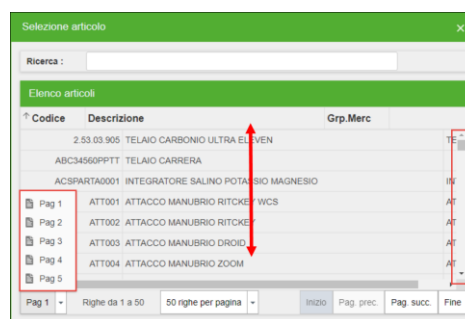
Selezione articolo

Ricerca :

Elenco articoli

| ↑ Codice | Descrizione | Grp.Merc | |
|---|---|---|---|
| 2.53.03.905 | TELAIO CARBONIO ULTRA ELEVEN | | TE |
| ABC34560PPTT | TELAIO CARRERA | | |
| ACSPARTA0001 | INTEGRATORE SALINO POTASSIO MAGNESIO | | IN |
| ATT001 | ATTACCO MANUBRIO RITCKEY WCS | | AT |
| ATT002 | ATTACCO MANUBRIO RITCKEY | | AT |
| ATT003 | ATTACCO MANUBRIO DROID | | AT |
| ATT004 | ATTACCO MANUBRIO ZOOM | | AT |

Pag 1
Pag 2
Pag 3
Pag 4
Pag 5

Pag 1 Righe da 1 a 50 50 righe per pagina Inizio Pag. prec. Pag. succ. Fine